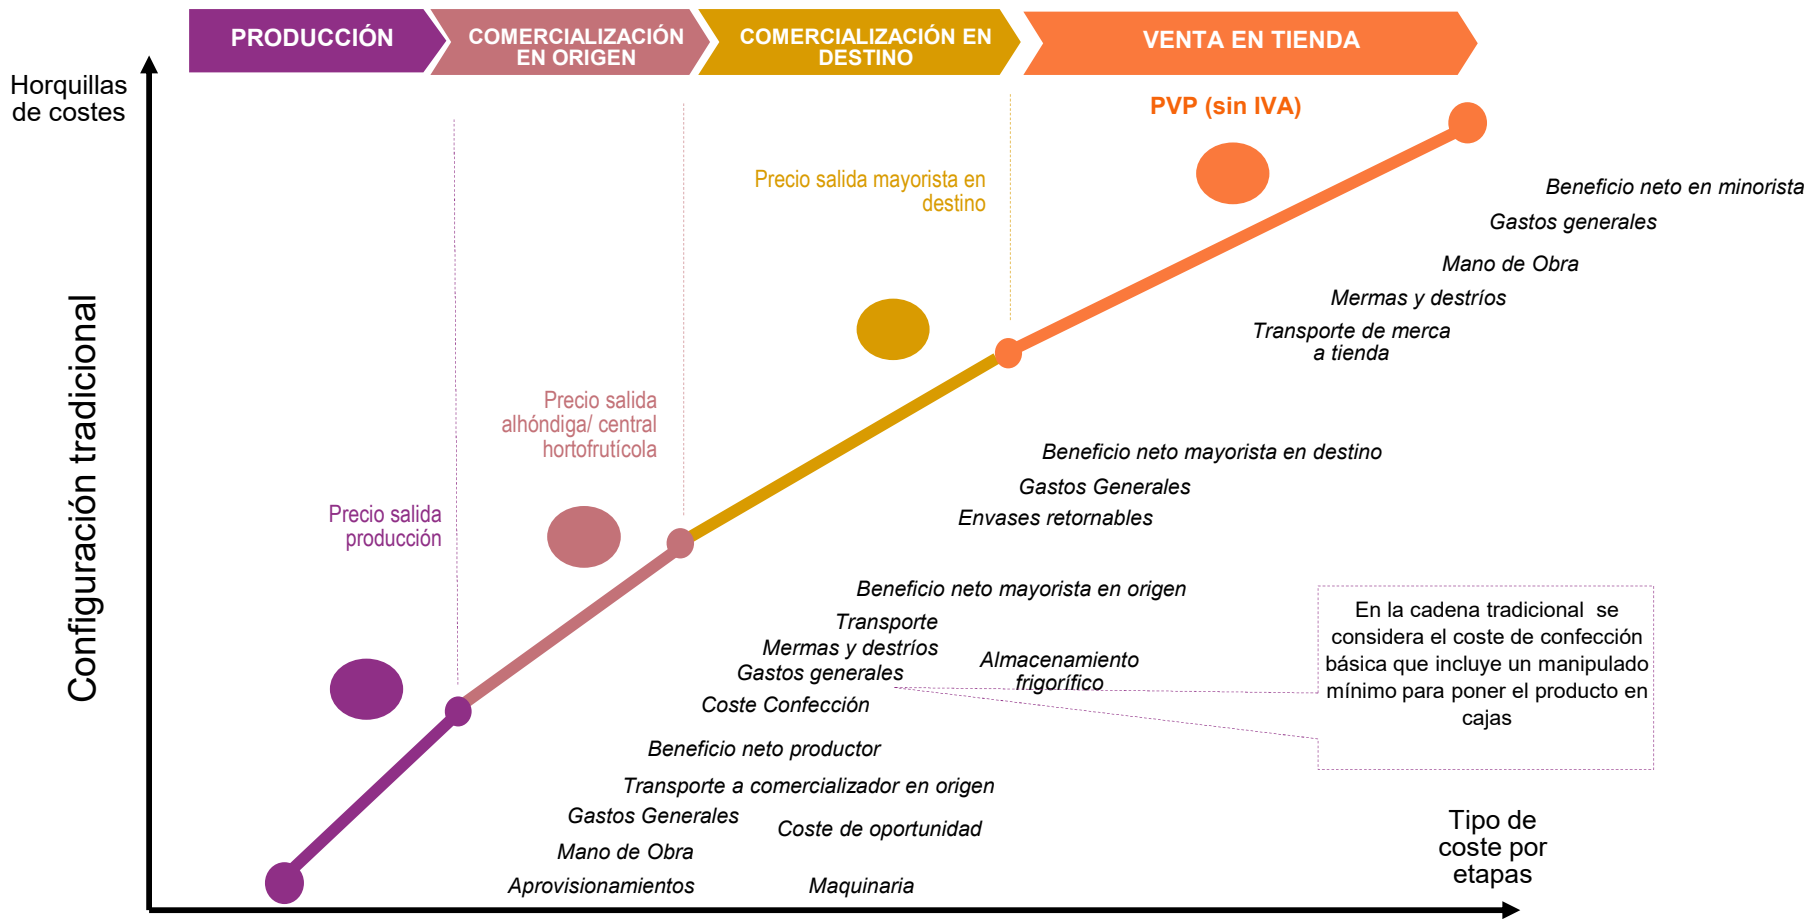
PRODUCCIÓN
COMERCIALIZACIÓN EN ORIGEN
COMERCIALIZACIÓN EN DESTINO
VENTA EN TIENDA

Horquillas de costes

Configuración tradicional

PVP (sin IVA)

Precio salida mayorista en destino

Precio salida alhóndiga/ central hortofrutícola

Precio salida producción

Beneficio neto en minorista
Gastos generales
Mano de Obra
Mermas y destríos
Transporte de merca a tienda

Beneficio neto mayorista en destino
Gastos Generales
Envases retornables

Beneficio neto mayorista en origen
Transporte
Mermas y destríos
Gastos generales
Almacenamiento frigorífico
Coste Confección

En la cadena tradicional se considera el coste de confección básica que incluye un manipulado mínimo para poner el producto en cajas

Beneficio neto productor
Transporte a comercializador en origen
Gastos Generales
Coste de oportunidad
Mano de Obra
Aprovisionamientos
Maquinaria

Tipo de coste por etapas